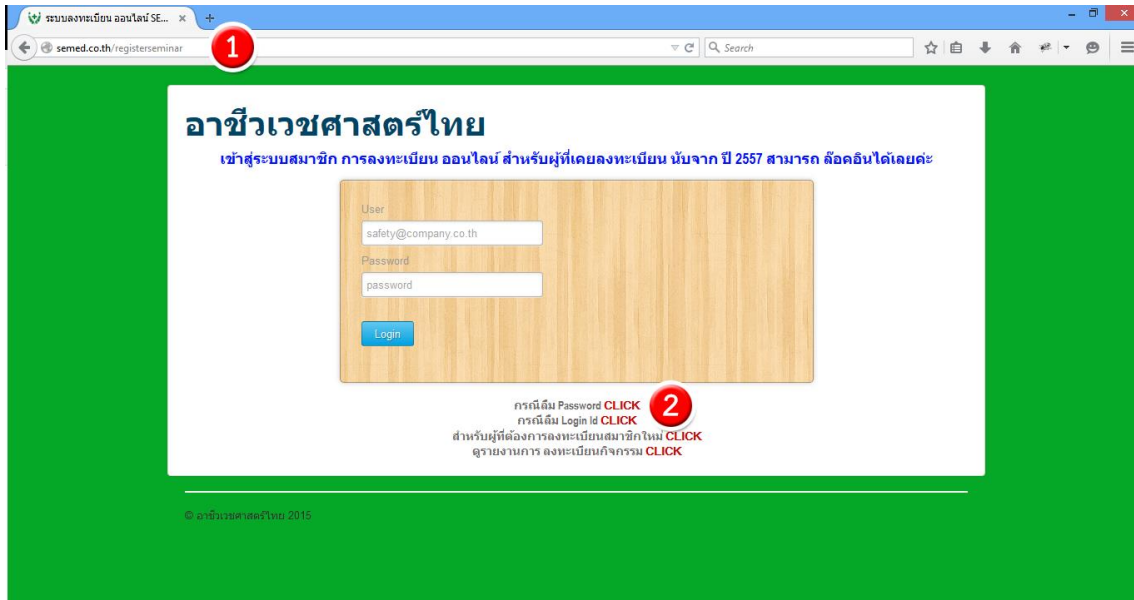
ระบบลงทะเบียน ออนไลน์ SE... ×

semed.co.th/registerseminar

1

Search

อาชีวเวชศาสตร์ไทย

เข้าสู่ระบบสมาชิก การลงทะเบียน ออนไลน์ สำหรับผู้ที่เคยลงทะเบียน นับจาก ปี 2557 สามารถ ล๊อคอินได้เลยค่ะ

User

safety@company.co.th

Password

password

Login

กรณีลืม Password CLICK
กรณีลืม Login Id CLICK
สำหรับผู้ที่ต้องการลงทะเบียนสมาชิกใหม่ CLICK
ดูรายงานการ ลงทะเบียนกิจกรรม CLICK

2

© อาชีวเวชศาสตร์ไทย 2015